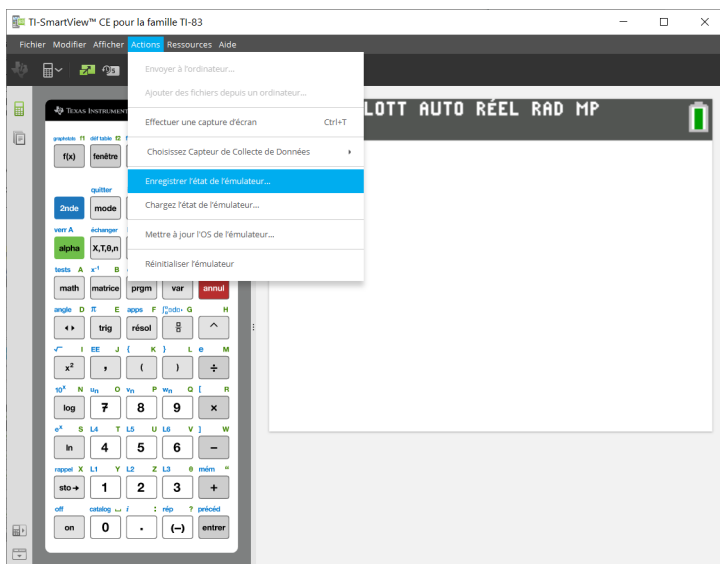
TI-SmartView™ CE pour la famille TI-83

Fichier Modifier Afficher Actions Ressources Aide

Envoyer à l'ordinateur...
Ajouter des fichiers depuis un ordinateur...
Effectuer une capture d'écran Ctrl+T
Choisissez Capteur de Collecte de Données
Enregistrer l'état de l'émulateur...
Chargez l'état de l'émulateur...
Mettre à jour l'OS de l'émulateur...
Réinitialiser l'émulateur

LOTT AUTO RÉEL RAD MP

Texas Instruments

graphstats f1 déf table f2
f(x) fenêtre
quitter
2nde mode
verr A échanger
alpha X,T,θ,n
tests A $x^{-1}$ B
math matrice prgm var annul
angle D π E apps F [fiodo G H
◂▸ trig résol ^
$\sqrt{\ }$ I EE J { K } L e M
$x^2$ , ( ) ÷
$10^x$ N $u_n$ O $v_n$ P $w_n$ Q [ R
log 7 8 9 ×
$e^x$ S L4 T L5 U L6 V ] W
ln 4 5 6 −
rappel X L1 Y L2 Z L3 θ mém "
sto→ 1 2 3 +
off catalog ⎵ i : rép ? précéd
on 0 . (−) entrer